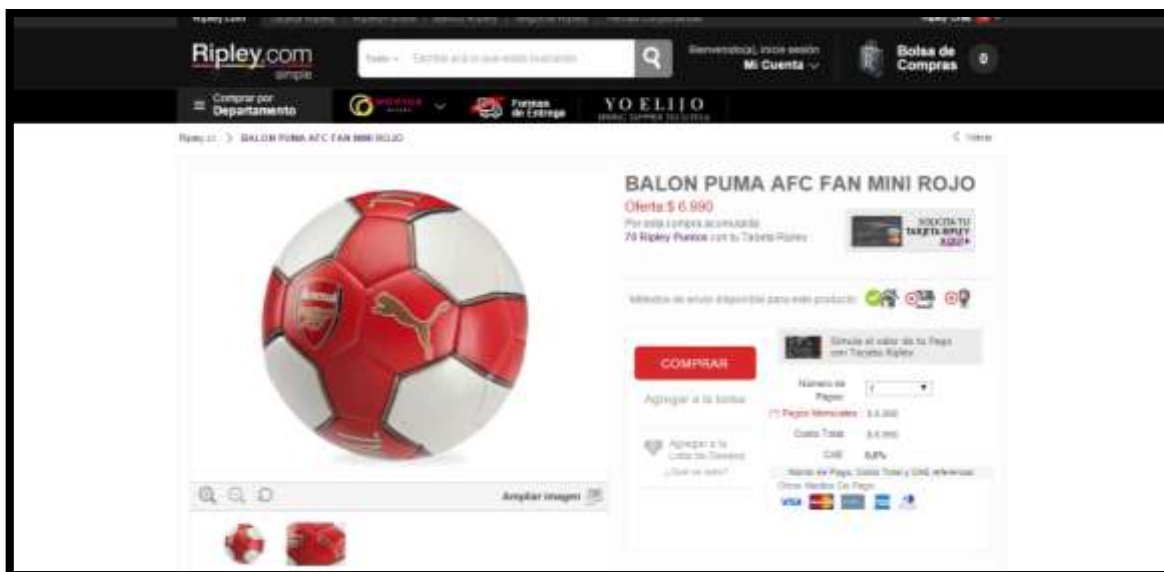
Ripley.com simple

Todo · Escribe aquí lo que estás buscando

Bienvenido(a), inicia sesión Mi Cuenta

Bolsa de Compras 0

Comprar por Departamento

Formas de Entrega

YO ELIJO

Ripley.cl > BALON PUMA AFC FAN MINI ROJO

< Volver

BALON PUMA AFC FAN MINI ROJO

Oferta $ 6.990

Por esta compra acumularás 70 Ripley Puntos con tu Tarjeta Ripley

SOLICITA TU TARJETA RIPLEY AQUÍ

Métodos de envío disponibles para este producto:

COMPRAR

Agregar a la bolsa

Agregar a la Lista de Deseos ¿Qué es esto?

Simula el valor de tu Pago con Tarjeta Ripley

Número de Pagos: 1

Pagos Mensuales $ 6.990

Costo Total: $ 6.990

CAE 0,0%

Ampliar imagen